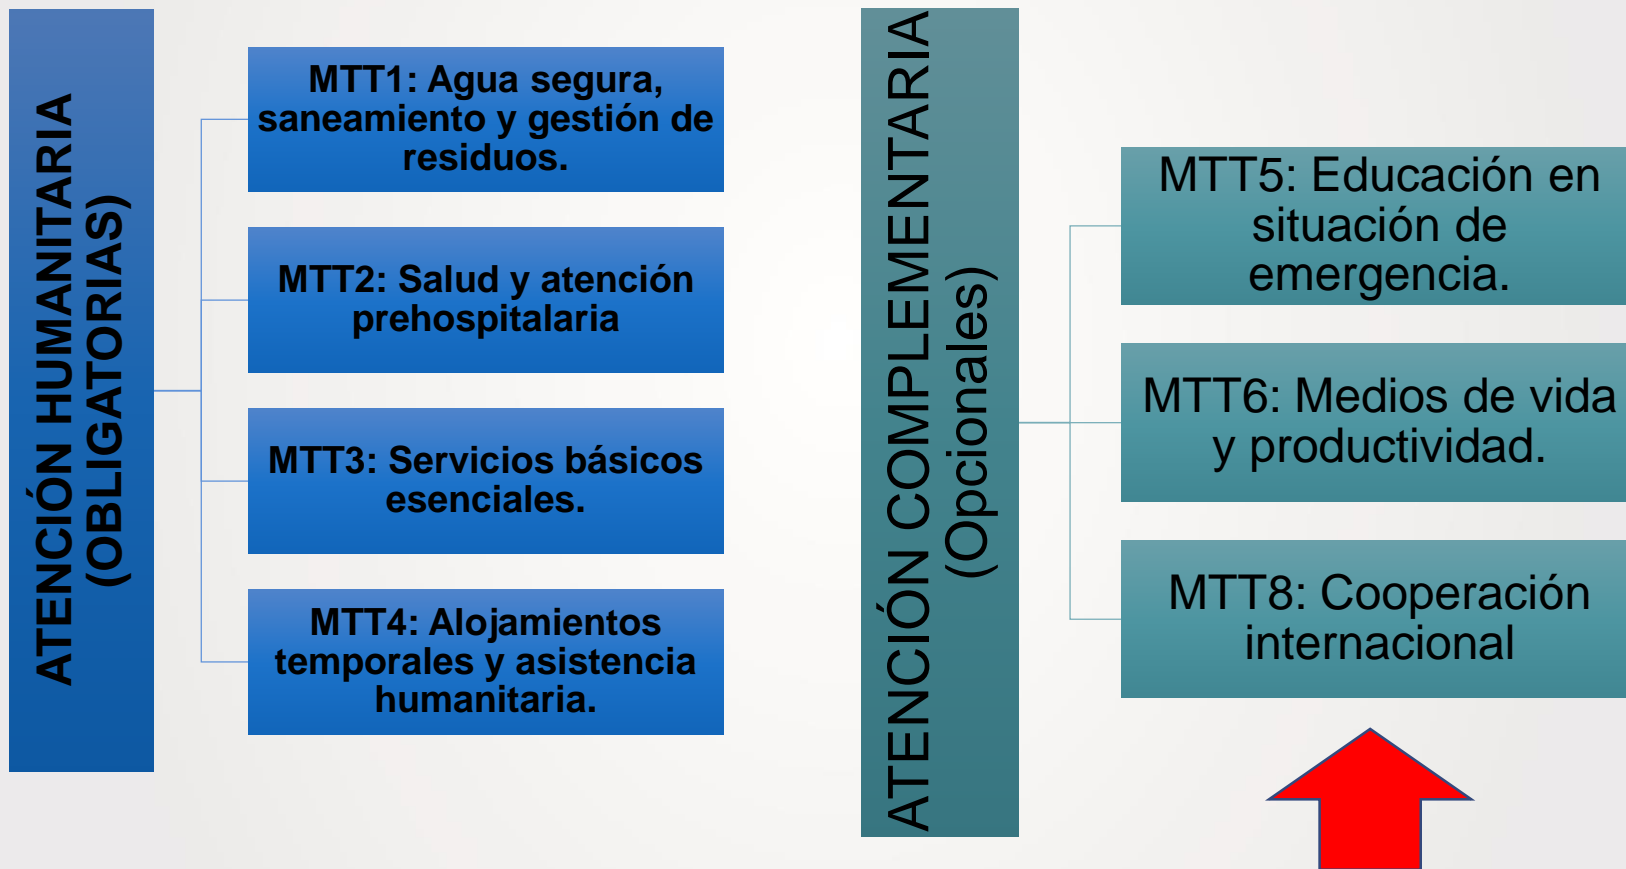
ATENCIÓN HUMANITARIA (OBLIGATORIAS)

MTT1: Agua segura, saneamiento y gestión de residuos.

MTT2: Salud y atención prehospitalaria

MTT3: Servicios básicos esenciales.

MTT4: Alojamientos temporales y asistencia humanitaria.

ATENCIÓN COMPLEMENTARIA (Opcionales)

MTT5: Educación en situación de emergencia.

MTT6: Medios de vida y productividad.

MTT8: Cooperación internacional